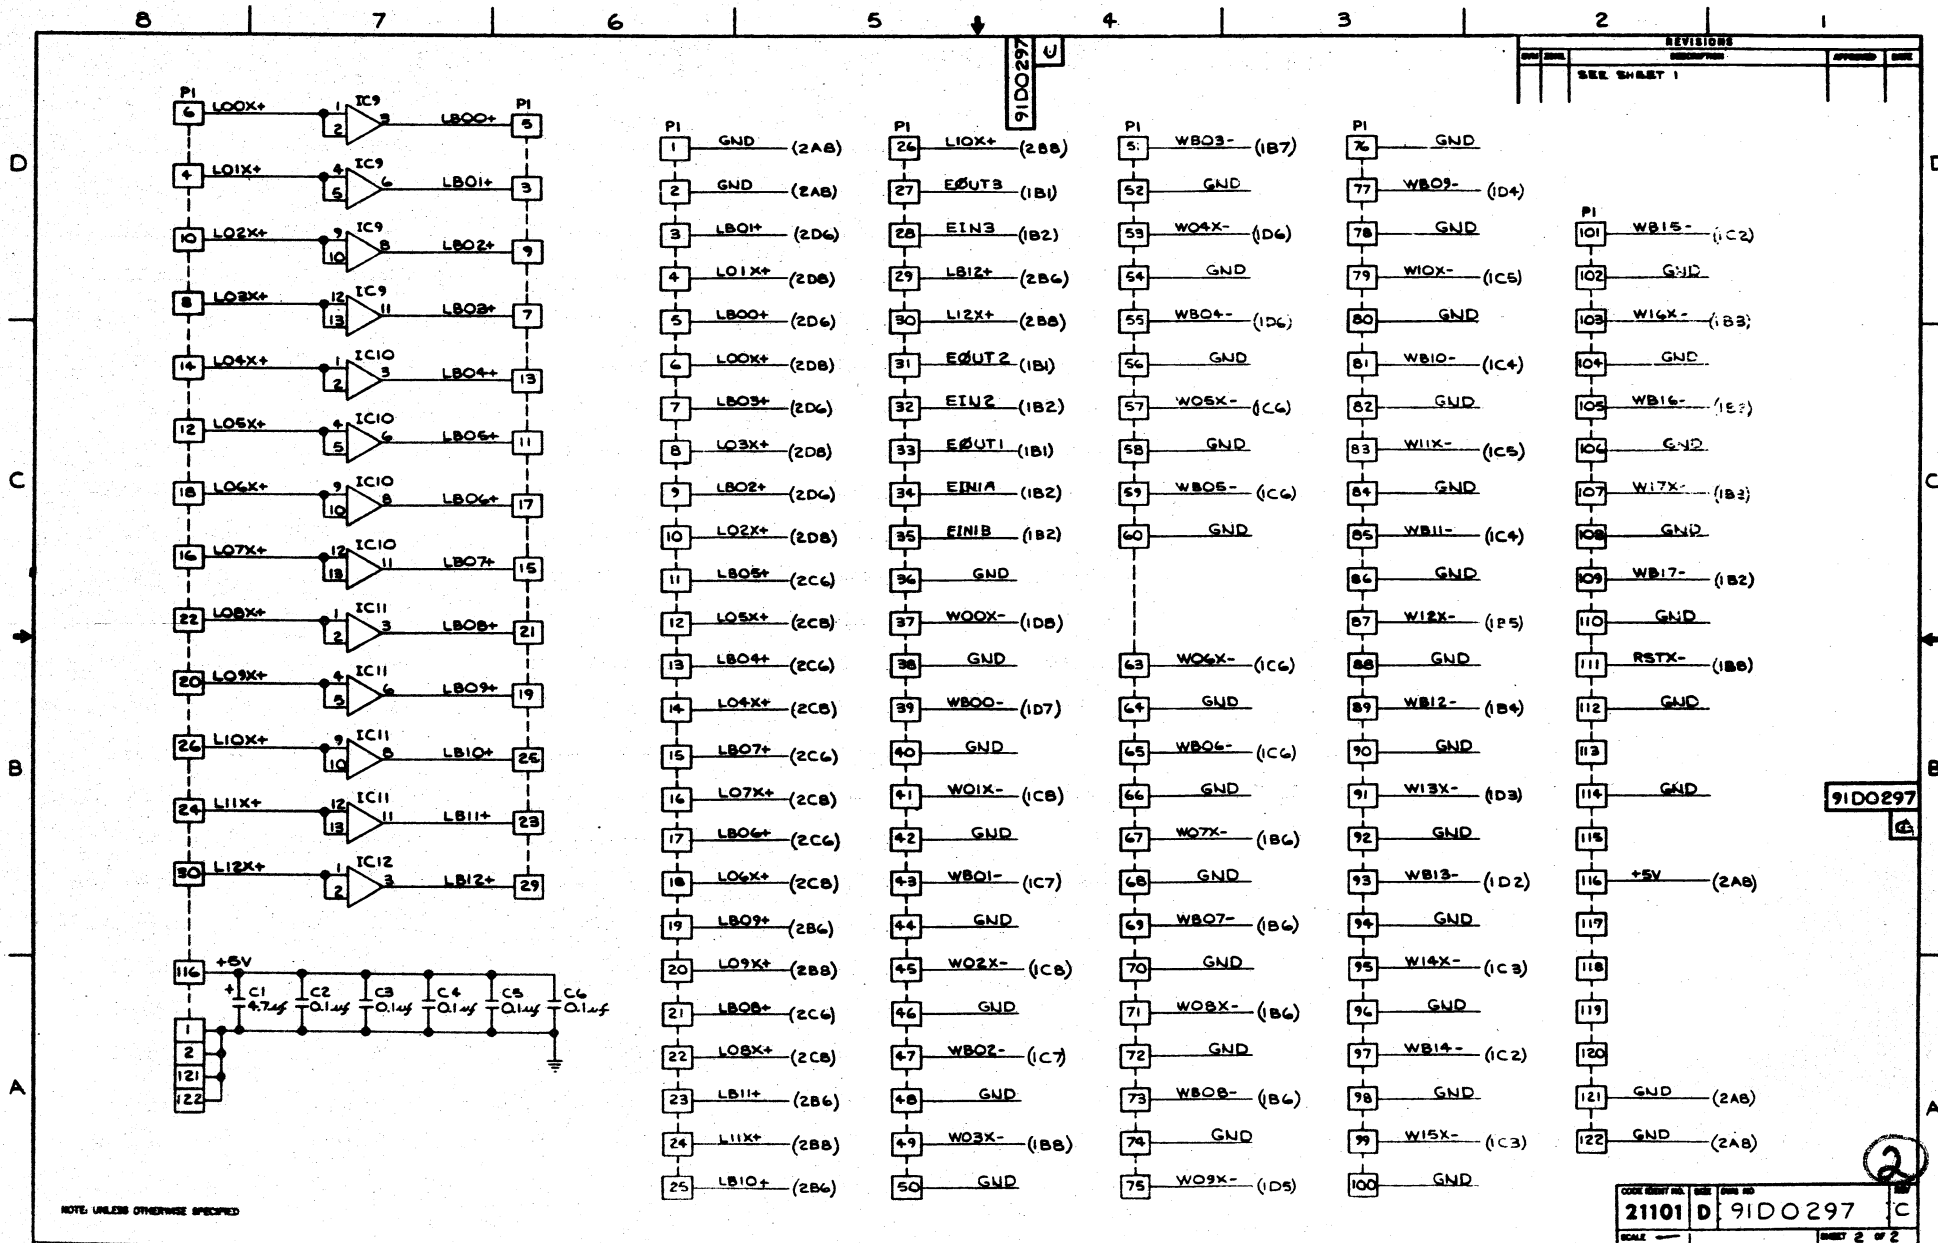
8 7 6 5 4 3 2 1

91D0297 C

REVISIONS
SEE SHEET 1

D C B A

P1
6 L00X+ 1 IC9 2 3 LB00+ P1 5
4 L01X+ 4 IC9 5 6 LB01+ 3
10 L02X+ 9 IC9 10 8 LB02+ 9
8 L03X+ 12 IC9 13 11 LB03+ 7
14 L04X+ 1 IC10 2 3 LB04+ 13
12 L05X+ 4 IC10 5 6 LB05+ 11
18 L06X+ 9 IC10 10 8 LB06+ 17
16 L07X+ 12 IC10 13 11 LB07+ 15
22 L08X+ 1 IC11 2 3 LB08+ 21
20 L09X+ 4 IC11 5 6 LB09+ 19
26 L10X+ 9 IC11 10 8 LB10+ 25
24 L11X+ 12 IC11 13 11 LB11+ 23
30 L12X+ 1 IC12 2 3 LB12+ 29

116 +5V C1 4.7uf C2 0.1uf C3 0.1uf C4 0.1uf C5 0.1uf C6 0.1uf
1 2 121 122

P1
1 GND (2A8)
2 GND (2A8)
3 LB01+ (2D6)
4 L01X+ (2D8)
5 LB00+ (2D6)
6 L00X+ (2D8)
7 LB03+ (2D6)
8 L03X+ (2D8)
9 LB02+ (2D6)
10 L02X+ (2D8)
11 LB05+ (2C6)
12 L05X+ (2C8)
13 LB04+ (2C6)
14 L04X+ (2C8)
15 LB07+ (2C6)
16 L07X+ (2C8)
17 LB06+ (2C6)
18 L06X+ (2C8)
19 LB09+ (2B6)
20 L09X+ (2B8)
21 LB08+ (2C6)
22 L08X+ (2C8)
23 LB11+ (2B6)
24 L11X+ (2B8)
25 LB10+ (2B6)

P1
26 L10X+ (2B8)
27 EØUT3 (1B1)
28 EIN3 (1B2)
29 LB12+ (2B6)
30 L12X+ (2B8)
31 EØUT2 (1B1)
32 EIN2 (1B2)
33 EØUT1 (1B1)
34 EIN1A (1B2)
35 EIN1B (1B2)
36 GND
37 W00X- (1D8)
38 GND
39 WB00- (1D7)
40 GND
41 W01X- (1C8)
42 GND
43 WB01- (1C7)
44 GND
45 W02X- (1C8)
46 GND
47 WB02- (1C7)
48 GND
49 W03X- (1B8)
50 GND

P1
51 WB03- (1B7)
52 GND
53 W04X- (1D6)
54 GND
55 WB04- (1D6)
56 GND
57 W05X- (1C6)
58 GND
59 WB05- (1C6)
60 GND
63 W06X- (1C6)
64 GND
65 WB06- (1C6)
66 GND
67 W07X- (1B6)
68 GND
69 WB07- (1B6)
70 GND
71 W08X- (1B6)
72 GND
73 WB08- (1B6)
74 GND
75 W09X- (1D5)

P1
76 GND
77 WB09- (1D4)
78 GND
79 W10X- (1C5)
80 GND
81 WB10- (1C4)
82 GND
83 W11X- (1C5)
84 GND
85 WB11- (1C4)
86 GND
87 W12X- (1B5)
88 GND
89 WB12- (1B4)
90 GND
91 W13X- (1D3)
92 GND
93 WB13- (1D2)
94 GND
95 W14X- (1C3)
96 GND
97 WB14- (1C2)
98 GND
99 W15X- (1C3)
100 GND

P1
101 WB15- (1C2)
102 GND
103 W16X- (1B3)
104 GND
105 WB16- (1B2)
106 GND
107 W17X- (1B3)
108 GND
109 WB17- (1B2)
110 GND
111 RSTX- (1B8)
112 GND
113
114 GND
115
116 +5V (2A8)
117
118
119
120
121 GND (2A8)
122 GND (2A8)

91D0297 C

2

NOTE: UNLESS OTHERWISE SPECIFIED

21101 D 91D0297 C
SCALE SHEET 2 OF 2